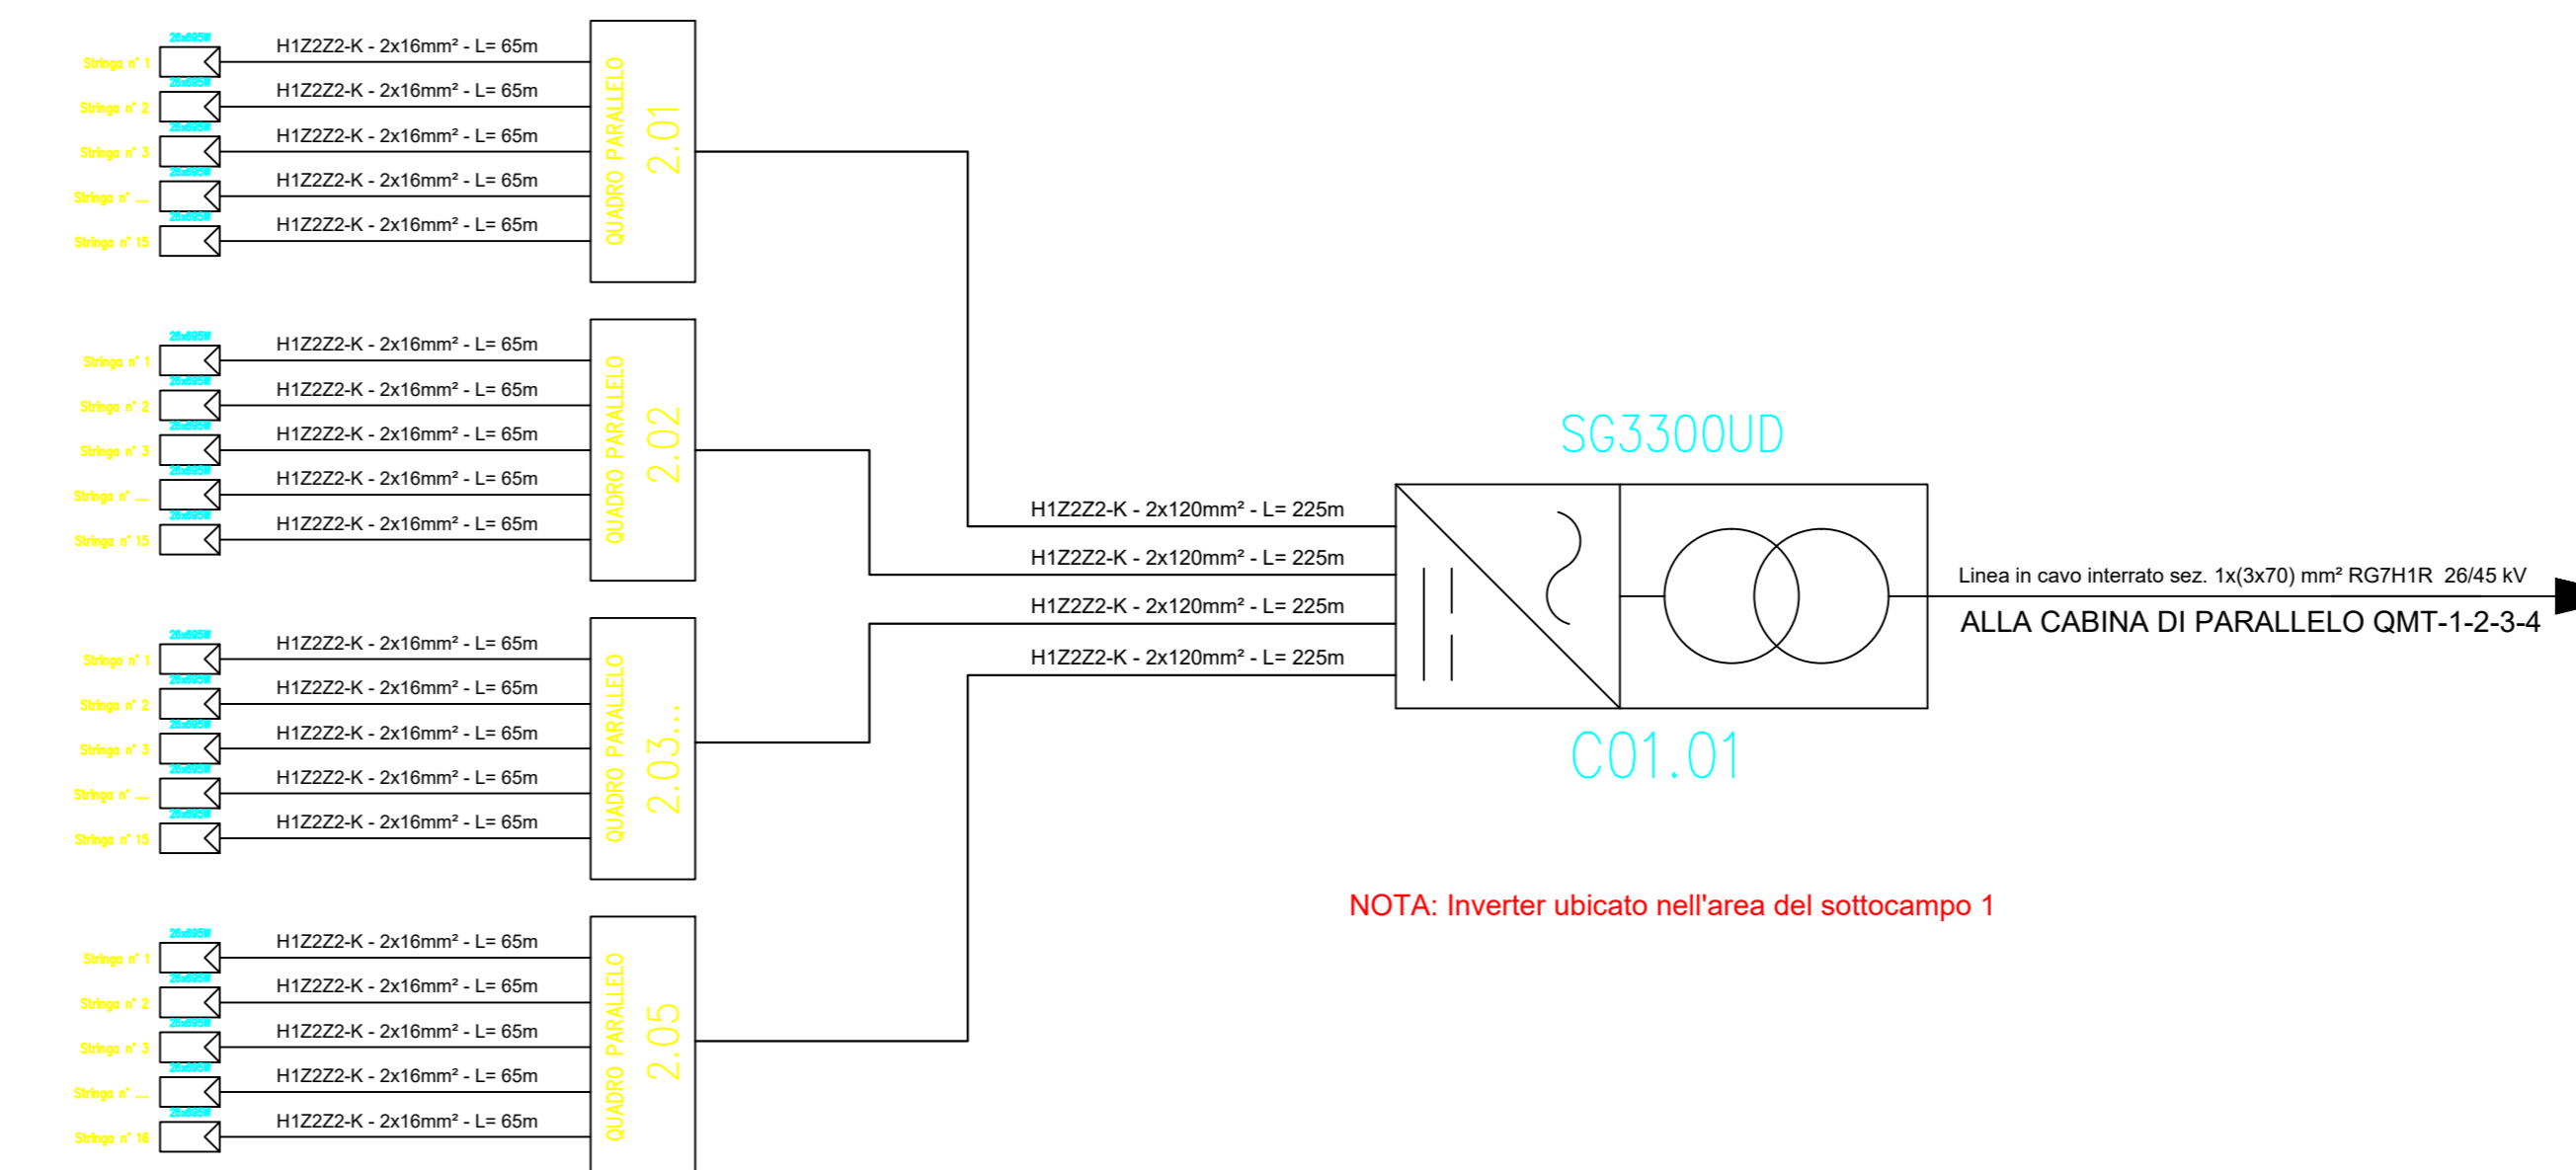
26x695W
Stringa n° 1
H1Z2Z2-K - 2x16mm² - L= 65m
26x695W
Stringa n° 2
H1Z2Z2-K - 2x16mm² - L= 65m
26x695W
Stringa n° 3
H1Z2Z2-K - 2x16mm² - L= 65m
26x695W
Stringa n° ....
H1Z2Z2-K - 2x16mm² - L= 65m
26x695W
Stringa n° 15
H1Z2Z2-K - 2x16mm² - L= 65m

QUADRO PARALLELO 2.01

26x695W
Stringa n° 1
H1Z2Z2-K - 2x16mm² - L= 65m
26x695W
Stringa n° 2
H1Z2Z2-K - 2x16mm² - L= 65m
26x695W
Stringa n° 3
H1Z2Z2-K - 2x16mm² - L= 65m
26x695W
Stringa n° ....
H1Z2Z2-K - 2x16mm² - L= 65m
26x695W
Stringa n° 15
H1Z2Z2-K - 2x16mm² - L= 65m

QUADRO PARALLELO 2.02

26x695W
Stringa n° 1
H1Z2Z2-K - 2x16mm² - L= 65m
26x695W
Stringa n° 2
H1Z2Z2-K - 2x16mm² - L= 65m
26x695W
Stringa n° 3
H1Z2Z2-K - 2x16mm² - L= 65m
26x695W
Stringa n° ....
H1Z2Z2-K - 2x16mm² - L= 65m
26x695W
Stringa n° 15
H1Z2Z2-K - 2x16mm² - L= 65m

QUADRO PARALLELO 2.03...

26x695W
Stringa n° 1
H1Z2Z2-K - 2x16mm² - L= 65m
26x695W
Stringa n° 2
H1Z2Z2-K - 2x16mm² - L= 65m
26x695W
Stringa n° 3
H1Z2Z2-K - 2x16mm² - L= 65m
26x695W
Stringa n° ....
H1Z2Z2-K - 2x16mm² - L= 65m
26x695W
Stringa n° 16
H1Z2Z2-K - 2x16mm² - L= 65m

QUADRO PARALLELO 2.05

SG3300UD

H1Z2Z2-K - 2x120mm² - L= 225m
H1Z2Z2-K - 2x120mm² - L= 225m
H1Z2Z2-K - 2x120mm² - L= 225m
H1Z2Z2-K - 2x120mm² - L= 225m

C01.01

Linea in cavo interrato sez. 1x(3x70) mm² RG7H1R 26/45 kV
ALLA CABINA DI PARALLELO QMT-1-2-3-4

NOTA: Inverter ubicato nell'area del sottocampo 1